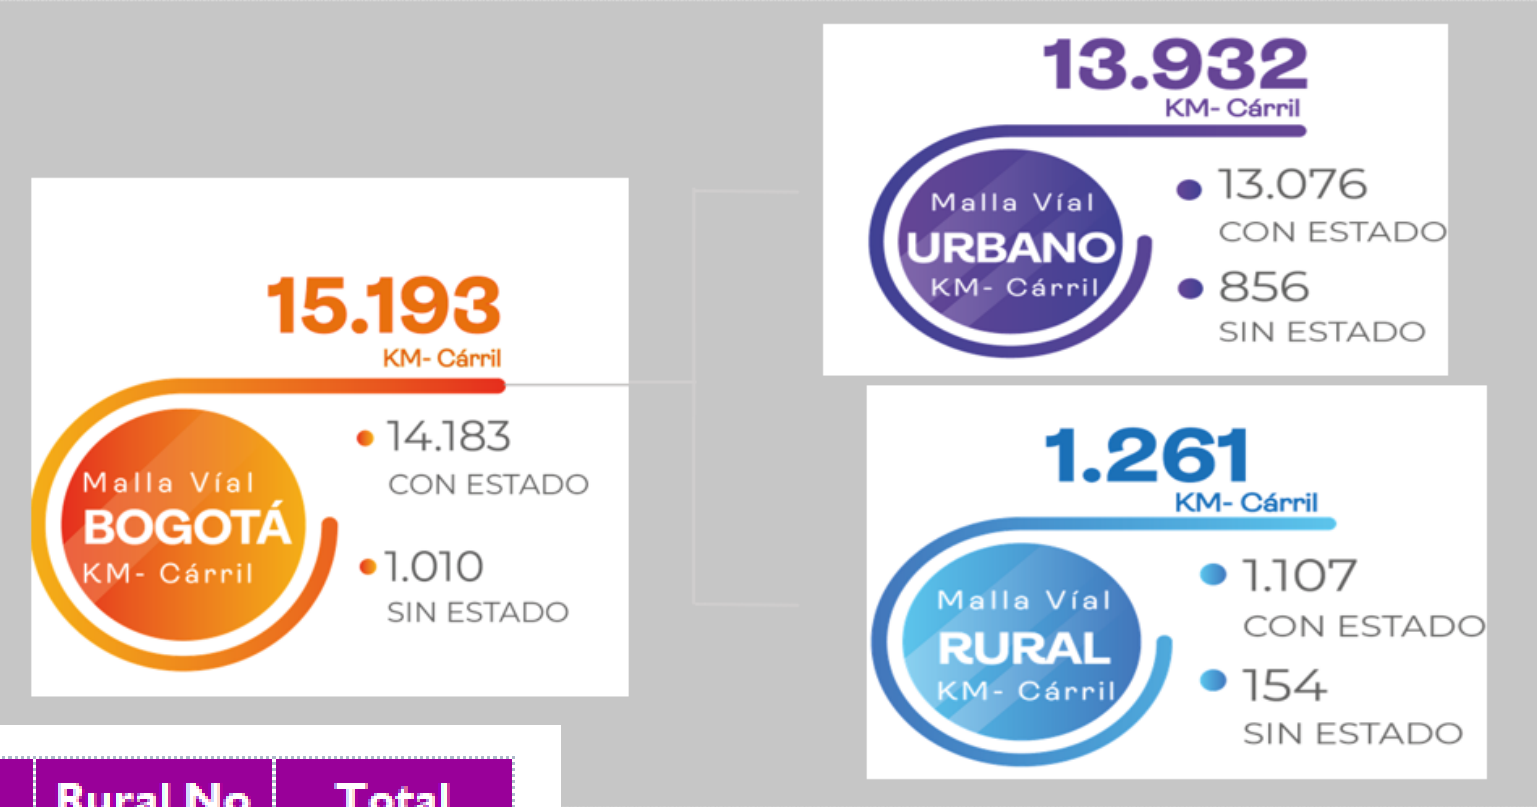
15.193
KM- Cárril

Malla Víal
BOGOTÁ
KM- Cárril

14.183
CON ESTADO

1.010
SIN ESTADO

13.932
KM- Cárril

Malla Víal
URBANO
KM- Cárril

13.076
CON ESTADO

856
SIN ESTADO

1.261
KM- Cárril

Malla Víal
RURAL
KM- Cárril

1.107
CON ESTADO

154
SIN ESTADO

| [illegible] | Rural No | Total |